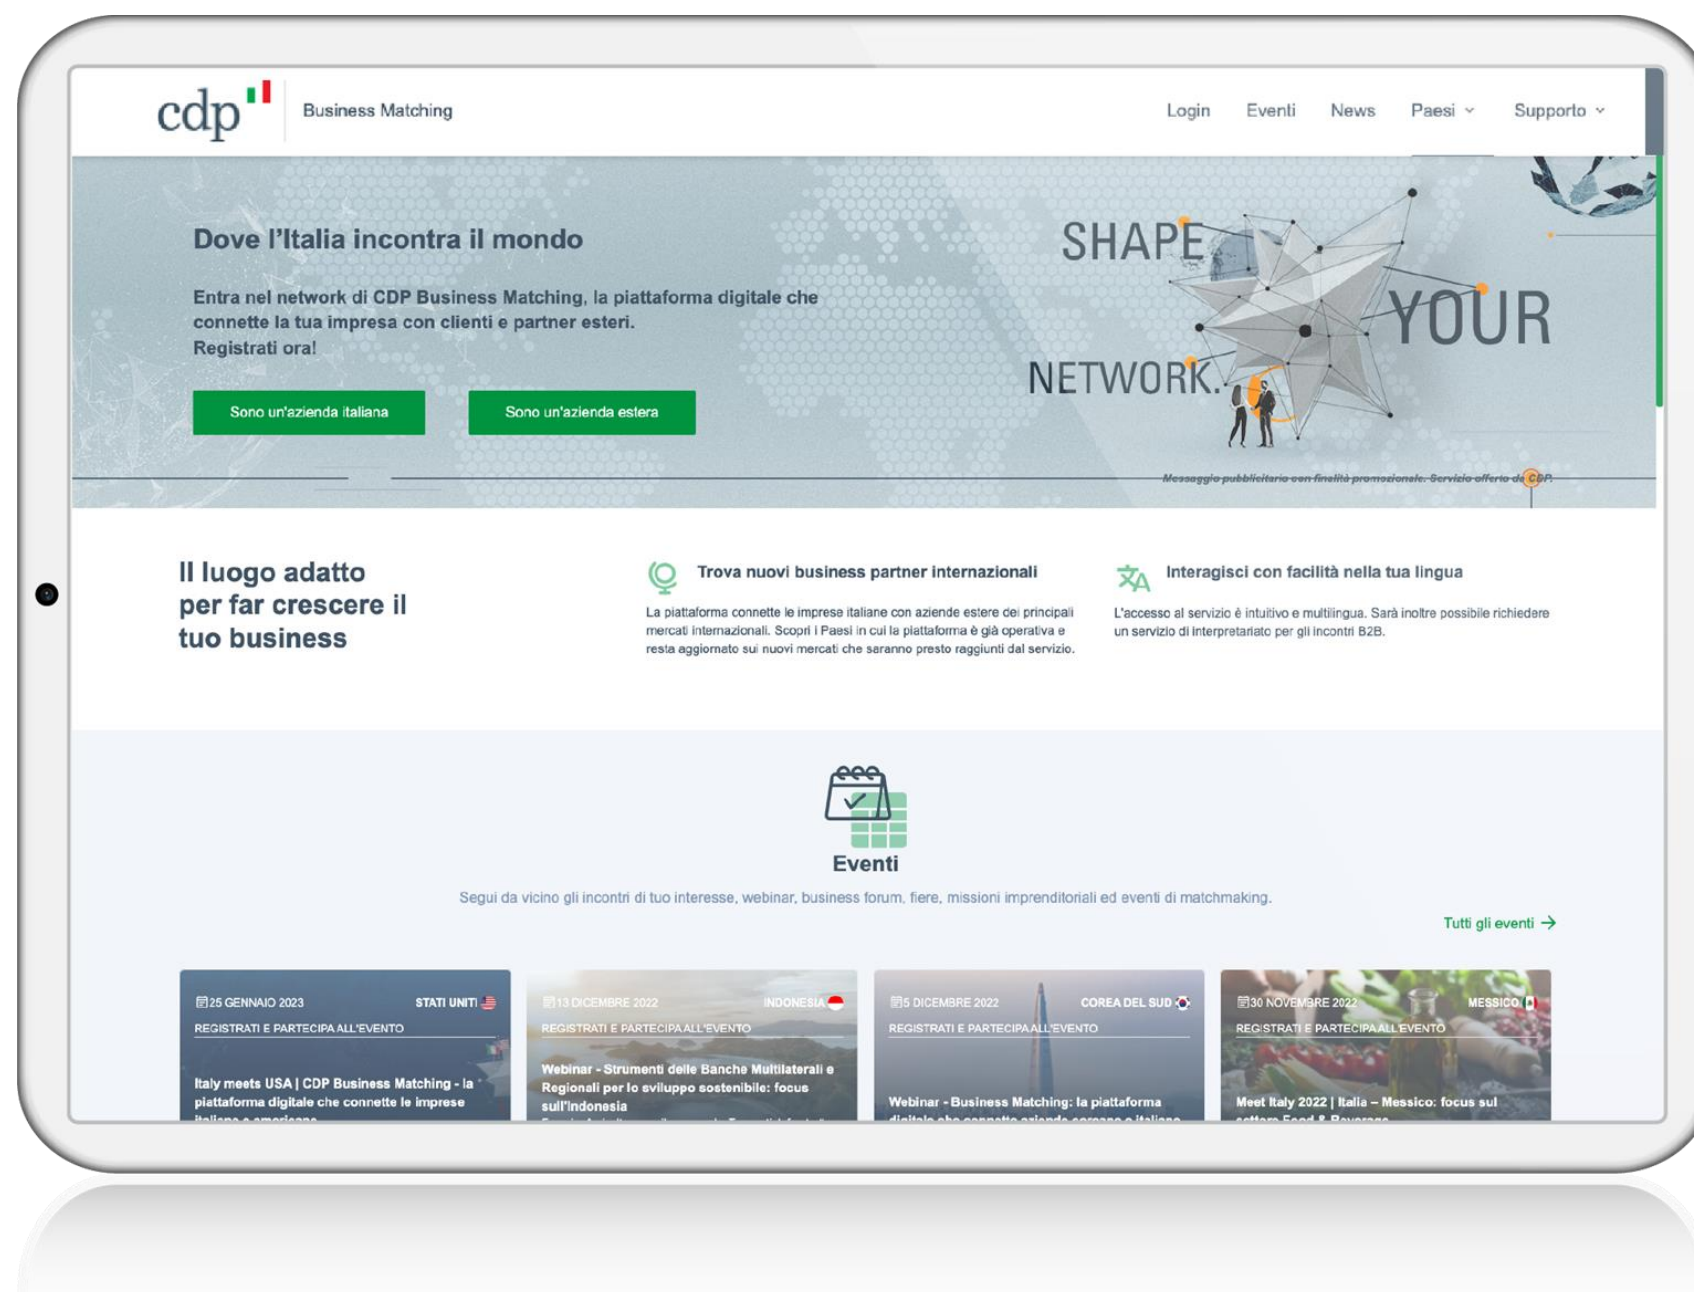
cdp Business Matching

Login Eventi News Paesi Supporto

Dove l'Italia incontra il mondo

Entra nel network di CDP Business Matching, la piattaforma digitale che connette la tua impresa con clienti e partner esteri. Registrati ora!

Sono un'azienda italiana

Sono un'azienda estera

SHAPE YOUR NETWORK.

Messaggio pubblicitario con finalità promozionale. Servizio offerto da CDP.

Il luogo adatto per far crescere il tuo business

Trova nuovi business partner internazionali

La piattaforma connette le imprese italiane con aziende estere dei principali mercati internazionali. Scopri i Paesi in cui la piattaforma è già operativa e resta aggiornato sui nuovi mercati che saranno presto raggiunti dal servizio.

Interagisci con facilità nella tua lingua

L'accesso al servizio è intuitivo e multilingua. Sarà inoltre possibile richiedere un servizio di interpretariato per gli incontri B2B.

Eventi

Segui da vicino gli incontri di tuo interesse, webinar, business forum, fiere, missioni imprenditoriali ed eventi di matchmaking.

Tutti gli eventi →

25 GENNAIO 2023 STATI UNITI
REGISTRATI E PARTECIPA ALL'EVENTO
Italy meets USA | CDP Business Matching - la piattaforma digitale che connette le imprese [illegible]

13 DICEMBRE 2022 INDONESIA
REGISTRATI E PARTECIPA ALL'EVENTO
Webinar - Strumenti delle Banche Multilaterali e Regionali per lo sviluppo sostenibile: focus sull'Indonesia

5 DICEMBRE 2022 COREA DEL SUD
REGISTRATI E PARTECIPA ALL'EVENTO
Webinar - Business Matching: la piattaforma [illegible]

30 NOVEMBRE 2022 MESSICO
REGISTRATI E PARTECIPA ALL'EVENTO
Meet Italy 2022 | Italia – Messico: focus sul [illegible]